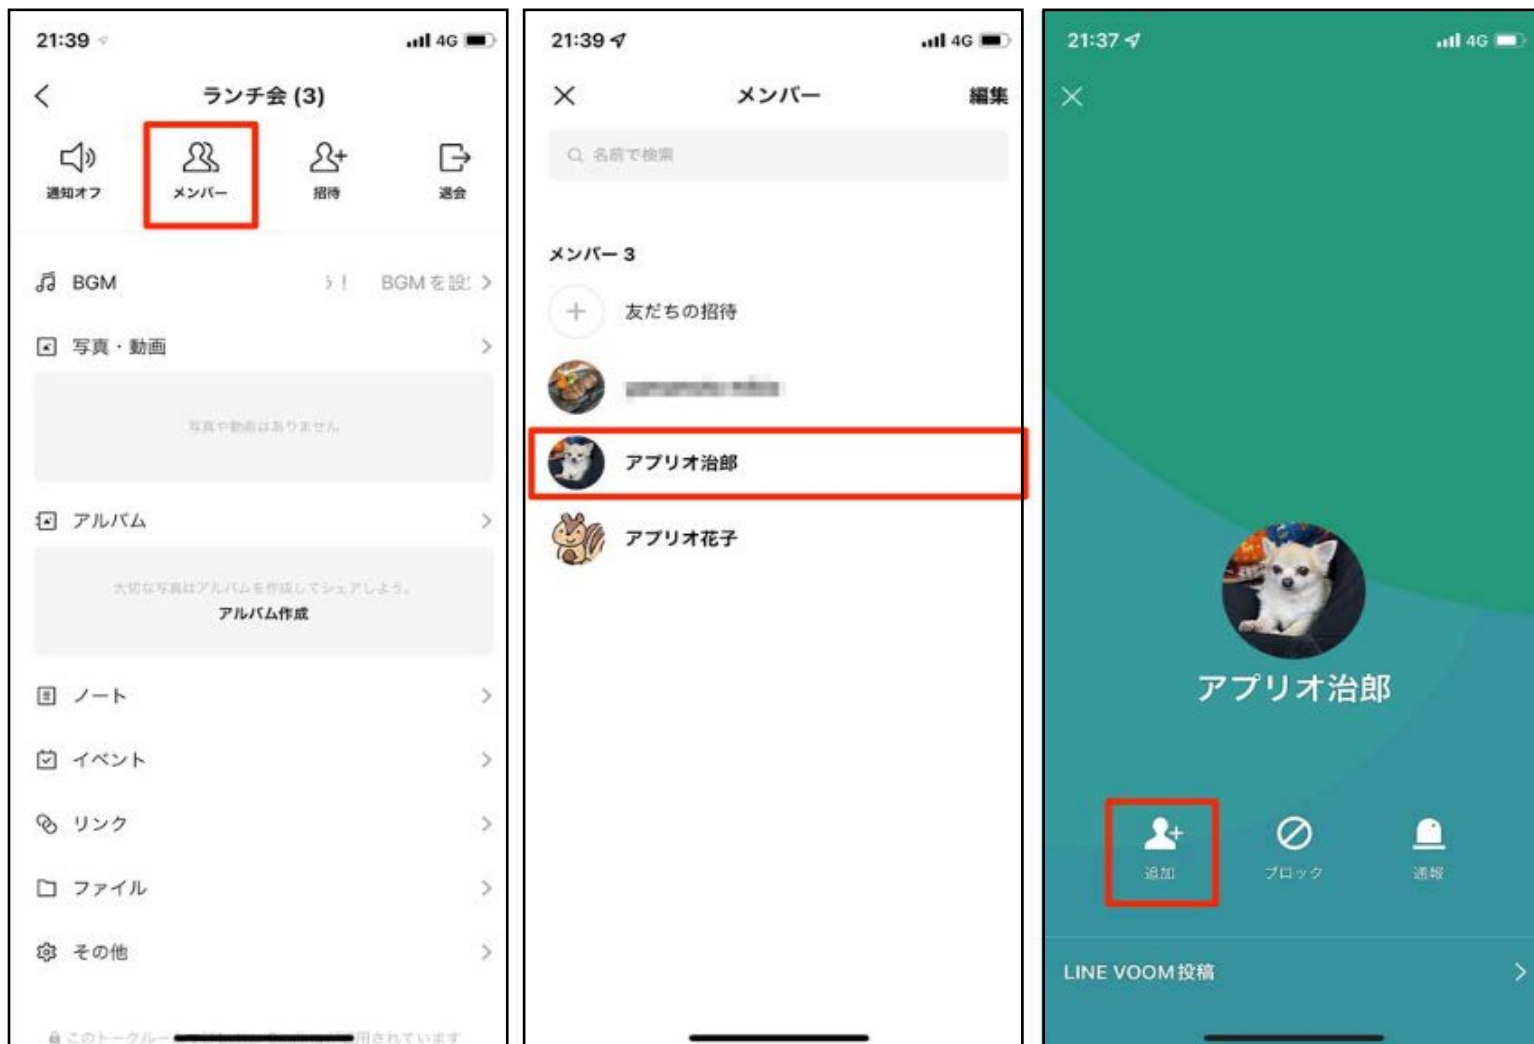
21:39 4G

ランチ会 (3)

通知オフ

メンバー

招待

退会

BGM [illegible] BGMを設 >

写真・動画 >

写真や動画はありません

アルバム >

大切な写真はアルバムを作成してシェアしよう。

アルバム作成

ノート >

イベント >

リンク >

ファイル >

その他 >

このトークルー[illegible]用されています

21:39 4G

メンバー 編集

名前で検索

メンバー 3

友だちの招待

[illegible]

アプリオ治郎

アプリオ花子

21:37 4G

アプリオ治郎

追加

ブロック

通報

LINE VOOM投稿 >